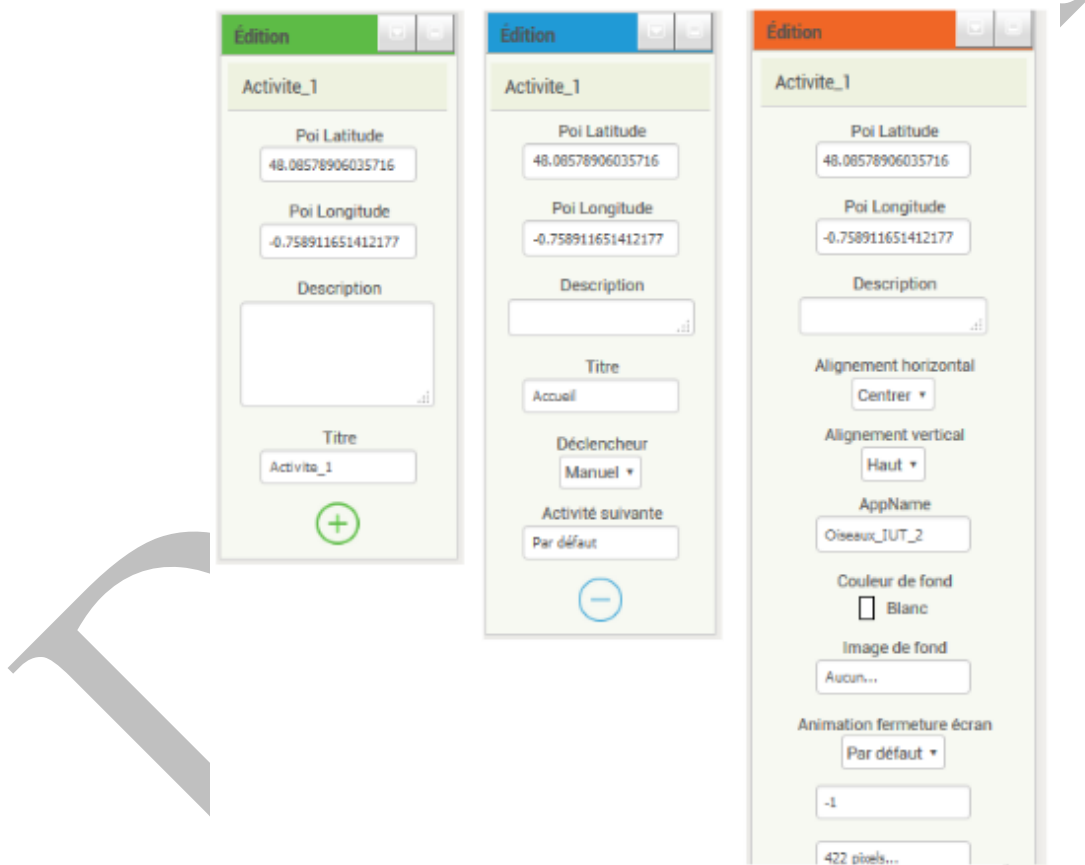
Édition

Activite_1

Poi Latitude
48.08578906035716

Poi Longitude
-0.758911651412177

Description

Titre
Activite_1

Édition

Activite_1

Poi Latitude
48.08578906035716

Poi Longitude
-0.758911651412177

Description

Titre
Accueil

Déclencheur
Manuel

Activité suivante
Par défaut

Édition

Activite_1

Poi Latitude
48.08578906035716

Poi Longitude
-0.758911651412177

Description

Alignement horizontal
Centrer

Alignement vertical
Haut

AppName
Oiseaux_IUT_2

Couleur de fond
Blanc

Image de fond
Aucun...

Animation fermeture écran
Par défaut

-1

422 pixels...